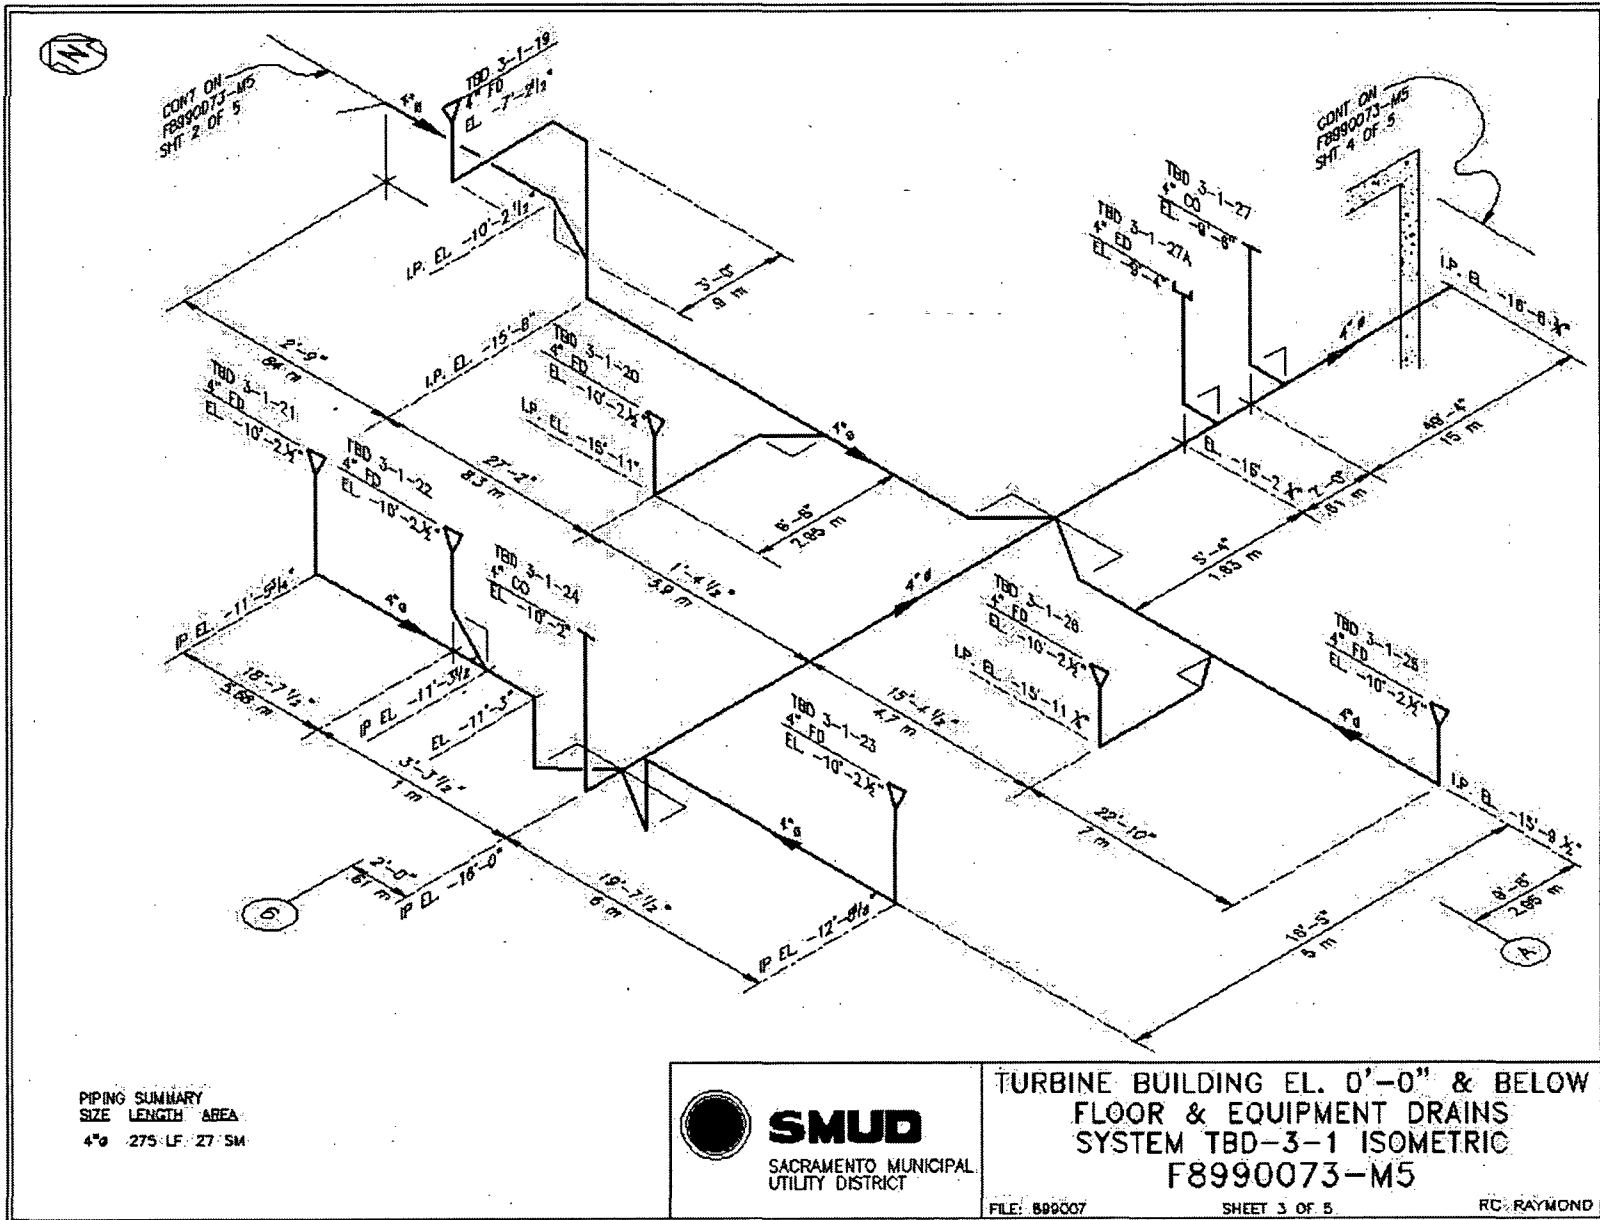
N

CONT ON F8990073-M5 SHT 2 OF 5

4"ø

TBD 3-1-19
4" FD
EL -7'-2½"

I.P. EL -10'-2½"

3'-0"
.9 m

CONT ON F8990073-M5 SHT 4 OF 5

TBD 3-1-27
4" CO
EL -9'-8"

TBD 3-1-27A
4" FD
EL -9'-4"

I.P. EL -16'-8½"

4"ø

2'-9"
.84 m

I.P. EL -15'-8"

TBD 3-1-20
4" FD
EL -10'-2½"

I.P. EL -15'-11"

TBD 3-1-21
4" FD
EL -10'-2½"

4"ø

EL -16'-2½"

2'-0"
.61 m

49'-4"
15 m

27'-2"
8.3 m

TBD 3-1-22
4" FD
EL -10'-2½"

9'-8"
2.95 m

5'-4"
1.65 m

TBD 3-1-24
4" CO
EL -10'-2"

1'-4½"
.39 m

4"ø

TBD 3-1-26
4" FD
EL -10'-2½"

I.P. EL -15'-11½"

TBD 3-1-25
4" FD
EL -10'-2½"

IP EL -11'-5¼"

4"ø

18'-7½"
5.66 m

IP EL -11'-3½"

EL -11'-3"

15'-4½"
4.7 m

4"ø

TBD 3-1-23
4" FD
EL -10'-2½"

I.P. EL -15'-9½"

3'-3½"
1 m

22'-10"
7 m

4"ø

2'-0"
.61 m

IP EL -16'-0"

19'-7½"
6 m

IP EL -12'-8½"

16'-5"
5 m

9'-8"
2.95 m

6

A

PIPING SUMMARY
SIZE LENGTH AREA
4"ø 275 LF 27 SM

SMUD
SACRAMENTO MUNICIPAL UTILITY DISTRICT

TURBINE BUILDING EL. 0'-0" & BELOW
FLOOR & EQUIPMENT DRAINS
SYSTEM TBD-3-1 ISOMETRIC
F8990073-M5

FILE: 899007
SHEET 3 OF 5
RC: RAYMOND